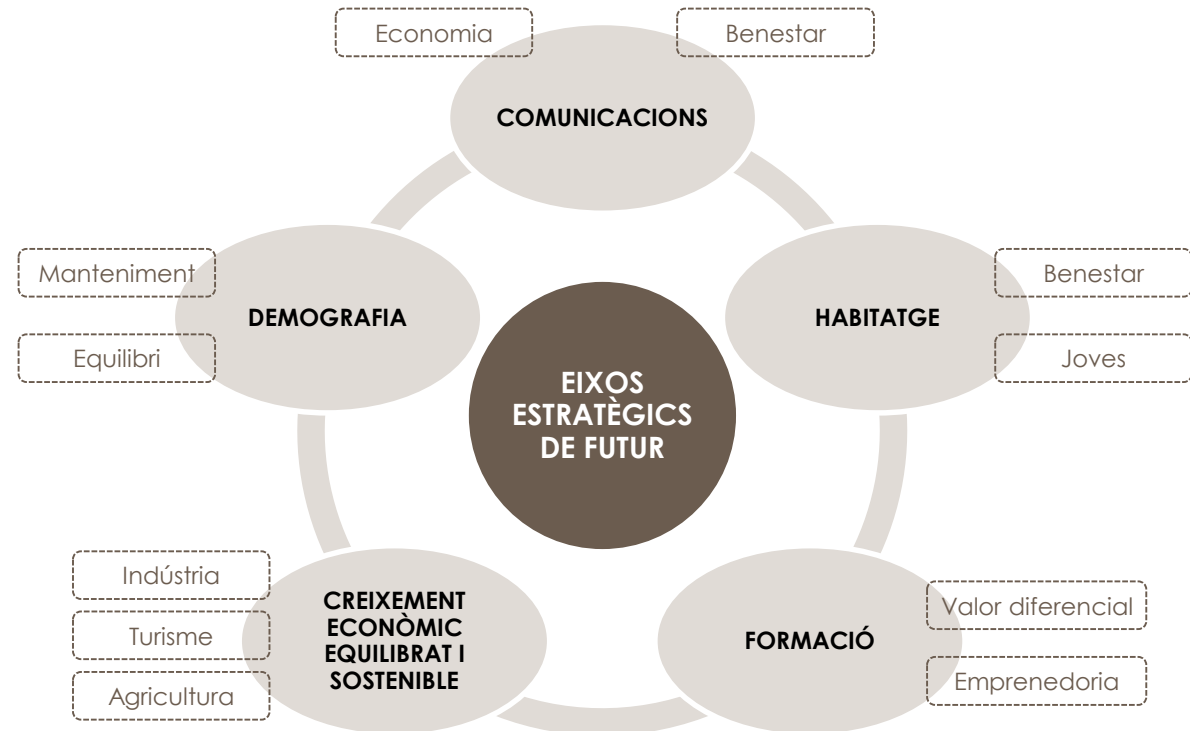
Economia

Benestar

COMUNICACIONS

Manteniment

Equilibri

DEMOGRAFIA

EIXOS ESTRATÈGICS DE FUTUR

HABITATGE

Benestar

Joves

Indústria

Turisme

Agricultura

CREIXEMENT ECONÒMIC EQUILIBRAT I SOSTENIBLE

FORMACIÓ

Valor diferencial

Emprenedoria